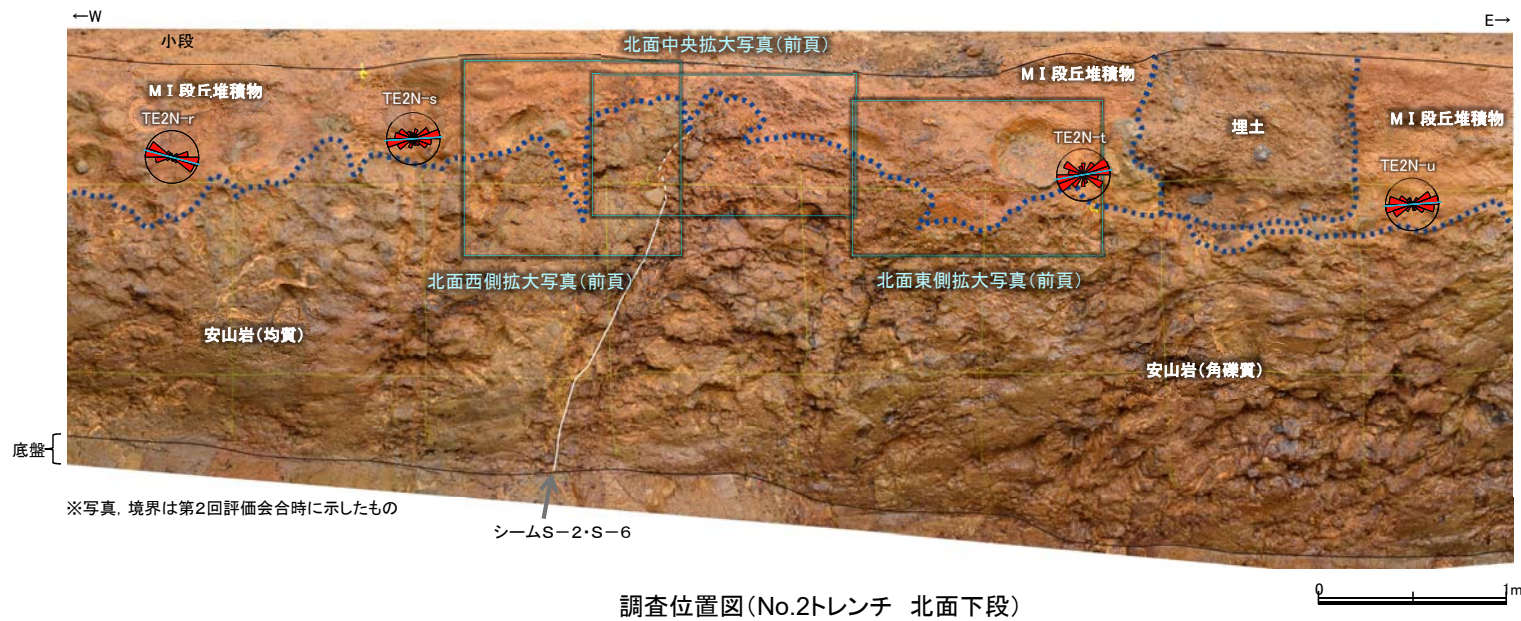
←W

E→

小段

北面中央拡大写真(前頁)

MⅠ段丘堆積物

MⅠ段丘堆積物

MⅠ段丘堆積物

TE2N-r

TE2N-s

TE2N-t

TE2N-u

埋土

北面西側拡大写真(前頁)

北面東側拡大写真(前頁)

安山岩(均質)

安山岩(角礫質)

底盤

※写真，境界は第2回評価会合時に示したもの

シームS－2・S－6

0

1m

調査位置図(No.2トレンチ　北面下段)